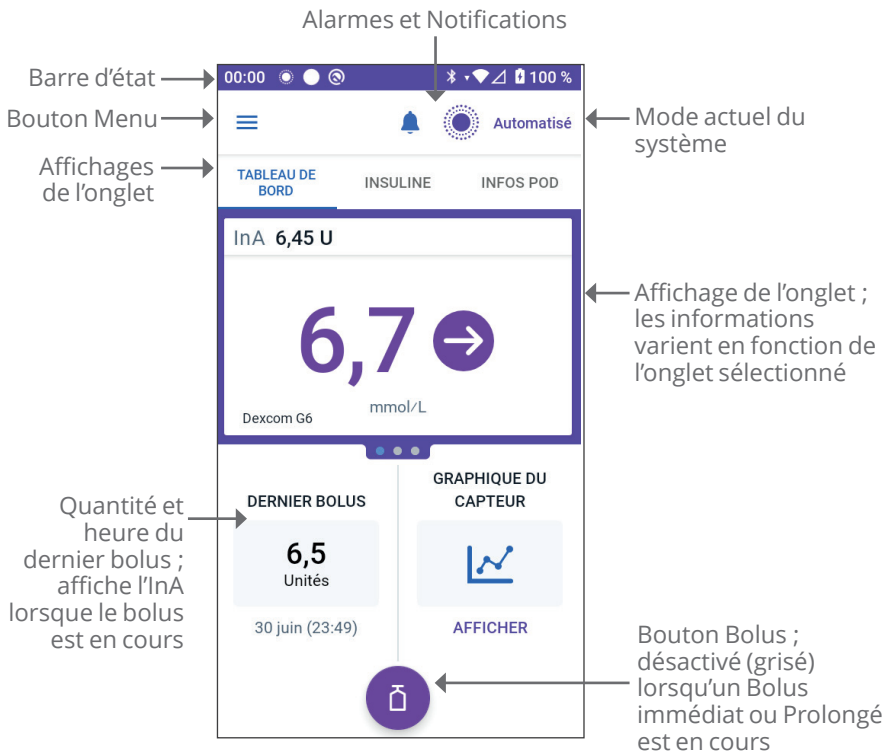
Alarmes et Notifications

Barre d'état

00:00 100 %

Bouton Menu

Automatisé

Mode actuel du système

Affichages de l'onglet

TABLEAU DE BORD

INSULINE

INFOS POD

InA 6,45 U

6,7

mmol/L

Dexcom G6

Affichage de l'onglet ; les informations varient en fonction de l'onglet sélectionné

Quantité et heure du dernier bolus ; affiche l'InA lorsque le bolus est en cours

DERNIER BOLUS

6,5

Unités

30 juin (23:49)

GRAPHIQUE DU CAPTEUR

AFFICHER

Bouton Bolus ; désactivé (grisé) lorsqu'un Bolus immédiat ou Prolongé est en cours